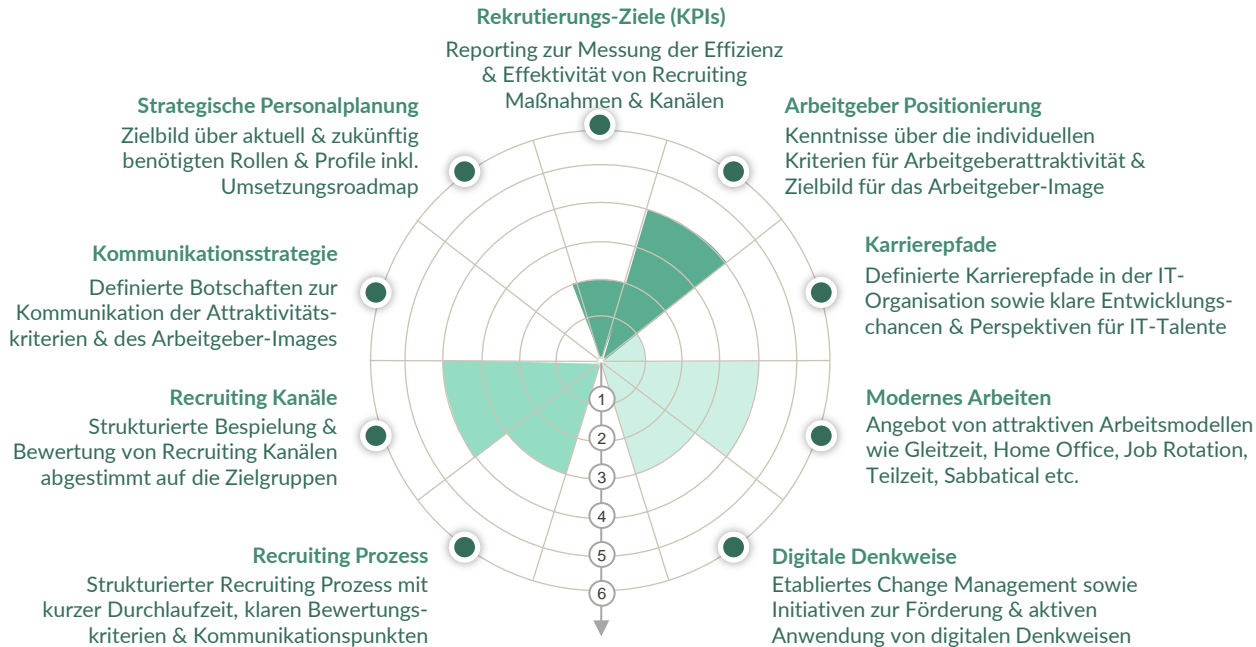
Rekrutierungs-Ziele (KPIs)

Reporting zur Messung der Effizienz & Effektivität von Recruiting Maßnahmen & Kanälen

Strategische Personalplanung

Zielbild über aktuell & zukünftig benötigten Rollen & Profile inkl. Umsetzungsroadmap

Arbeitgeber Positionierung

Kenntnisse über die individuellen Kriterien für Arbeitgeberattraktivität & Zielbild für das Arbeitgeber-Image

Kommunikationsstrategie

Definierte Botschaften zur Kommunikation der Attraktivitätskriterien & des Arbeitgeber-Images

Karrierepfade

Definierte Karrierepfade in der IT-Organisation sowie klare Entwicklungschancen & Perspektiven für IT-Talente

Recruiting Kanäle

Strukturierte Bespielung & Bewertung von Recruiting Kanälen abgestimmt auf die Zielgruppen

Modernes Arbeiten

Angebot von attraktiven Arbeitsmodellen wie Gleitzeit, Home Office, Job Rotation, Teilzeit, Sabbatical etc.

1
2
3
4
5
6

Recruiting Prozess

Strukturierter Recruiting Prozess mit kurzer Durchlaufzeit, klaren Bewertungskriterien & Kommunikationspunkten

Digitale Denkweise

Etabliertes Change Management sowie Initiativen zur Förderung & aktiven Anwendung von digitalen Denkweisen